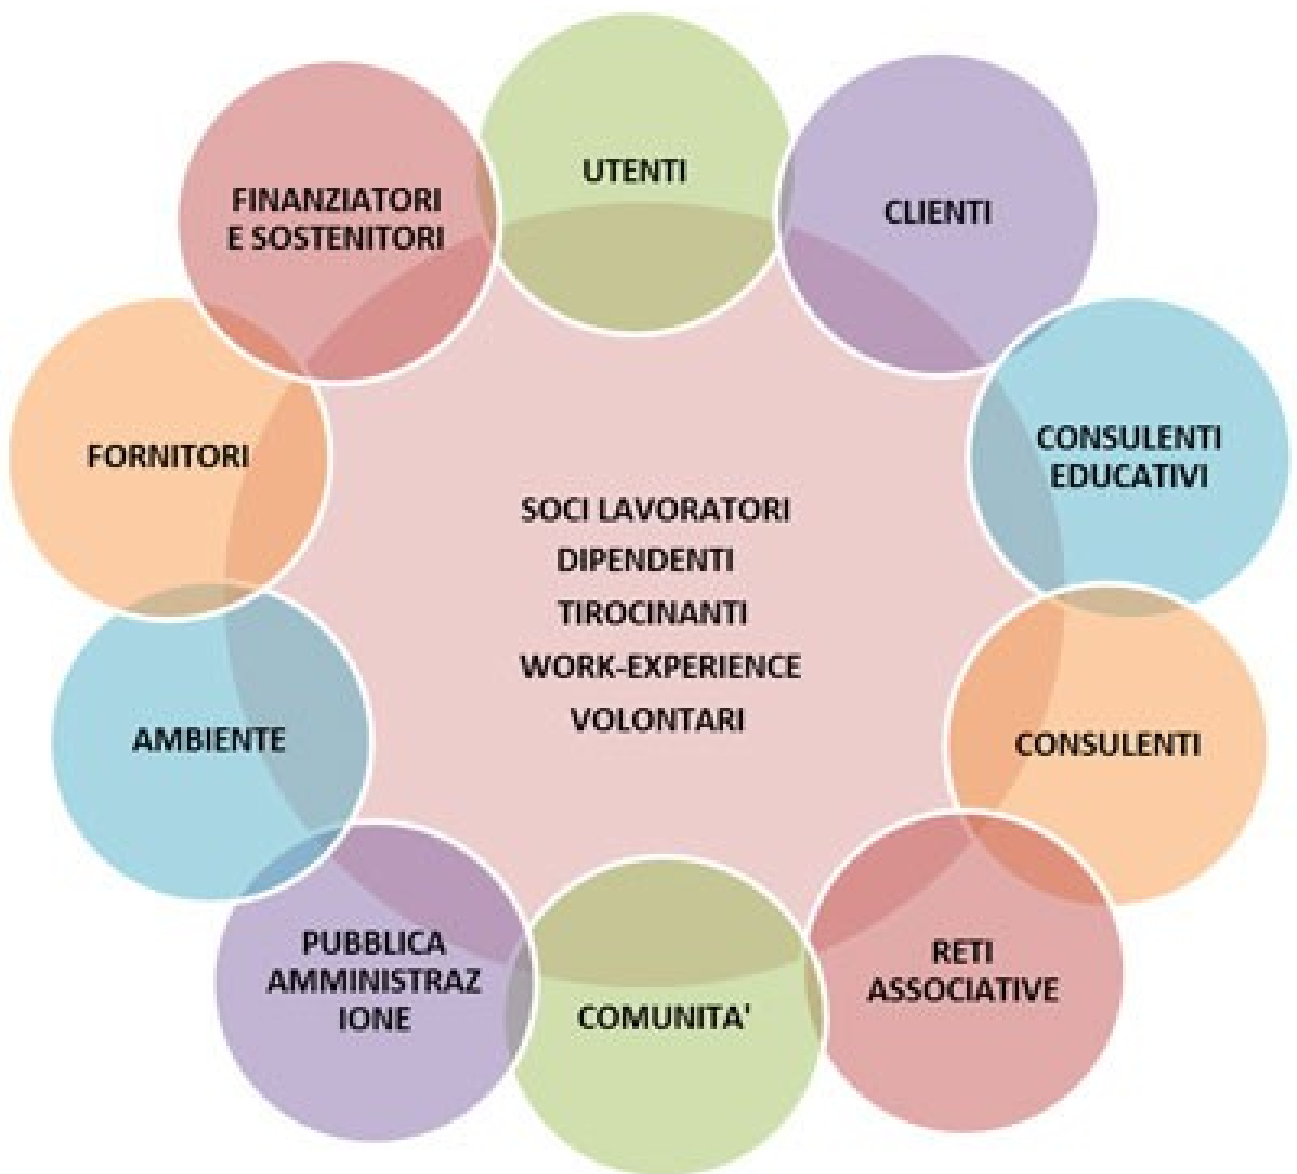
UTENTI

CLIENTI

CONSULENTI EDUCATIVI

CONSULENTI

RETI ASSOCIATIVE

COMUNITA'

PUBBLICA AMMINISTRAZ IONE

AMBIENTE

FORNITORI

FINANZIATORI E SOSTENITORI

SOCI LAVORATORI
DIPENDENTI
TIROCINANTI
WORK-EXPERIENCE
VOLONTARI